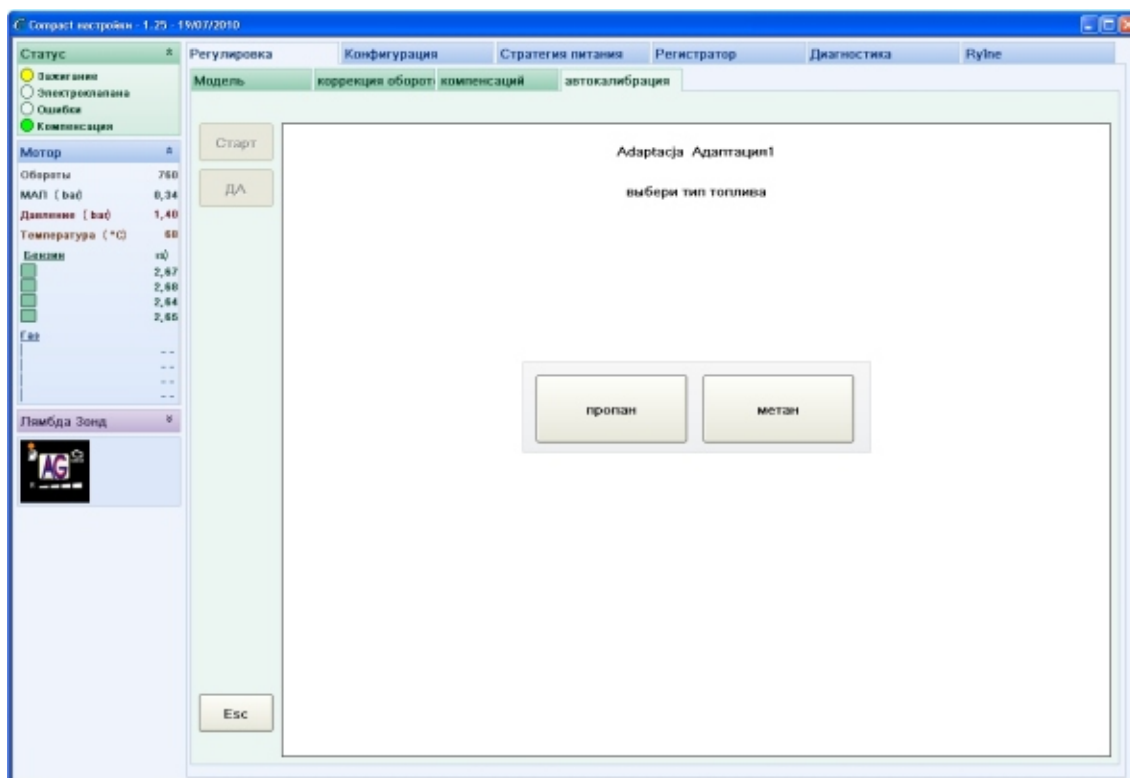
Compact настройки - 1.25 - 19/07/2010

Статус
Зажигание
Электроклапана
Ошибки
Компенсация

Мотор
Обороты 760
МАП ( bar) 0,34
Давление ( bar) 1,40
Температура (°C) 60
Бензин ms
2,67
2,68
2,64
2,65
Газ
--
--
--
--

Лямбда Зонд

AG

Регулировка | Конфигурация | Стратегия питания | Регистратор | Диагностика | Rylne

Модель | коррекция оборот | компенсаций | автокалибрация

Старт
ДА

Adaptacja Адаптация1

выбери тип топлива

пропан
метан

Esc